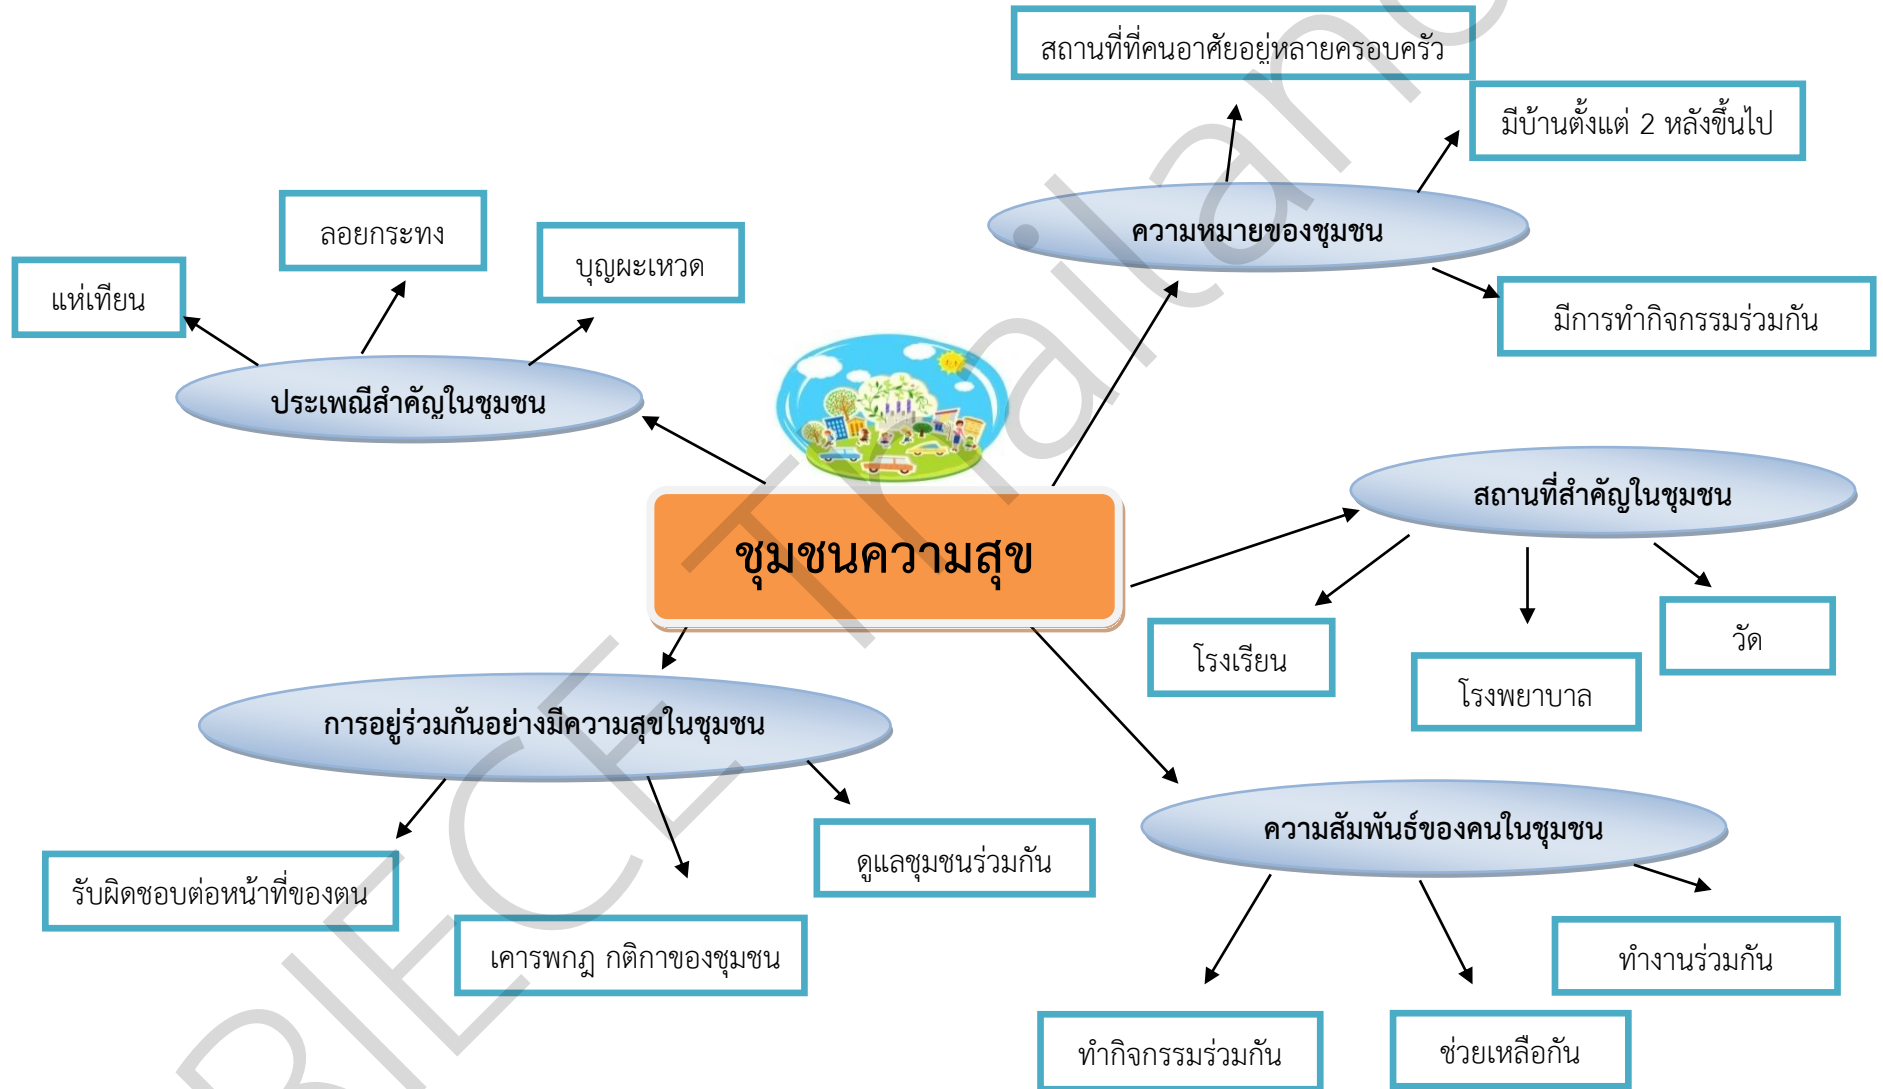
ชุมชนความสุข

ความหมายของชุมชน

สถานที่ที่คนอาศัยอยู่หลายครอบครัว

มีบ้านตั้งแต่ 2 หลังขึ้นไป

มีการทำกิจกรรมร่วมกัน

ประเพณีสำคัญในชุมชน

แห่เทียน

ลอยกระทง

บุญผะเหวด

สถานที่สำคัญในชุมชน

โรงเรียน

โรงพยาบาล

วัด

การอยู่ร่วมกันอย่างมีความสุขในชุมชน

รับผิดชอบต่อหน้าที่ของตน

เคารพกฎ กติกาของชุมชน

ดูแลชุมชนร่วมกัน

ความสัมพันธ์ของคนในชุมชน

ทำกิจกรรมร่วมกัน

ช่วยเหลือกัน

ทำงานร่วมกัน

BIECE Thailand